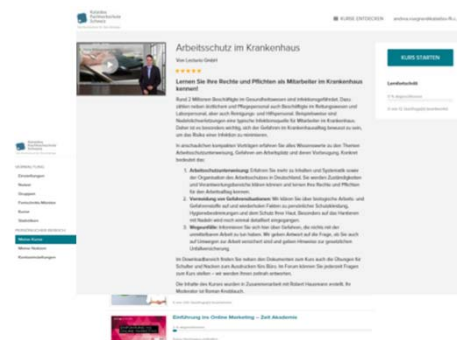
Arbeitsschutz im Krankenhaus

Von Lecturio GmbH

Lernen Sie Ihre Rechte und Pflichten als Mitarbeiter im Krankenhaus kennen!

KURS STARTEN

KURSE ENTDECKEN

Einführung ins Online Marketing – Zeit Akademie

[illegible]